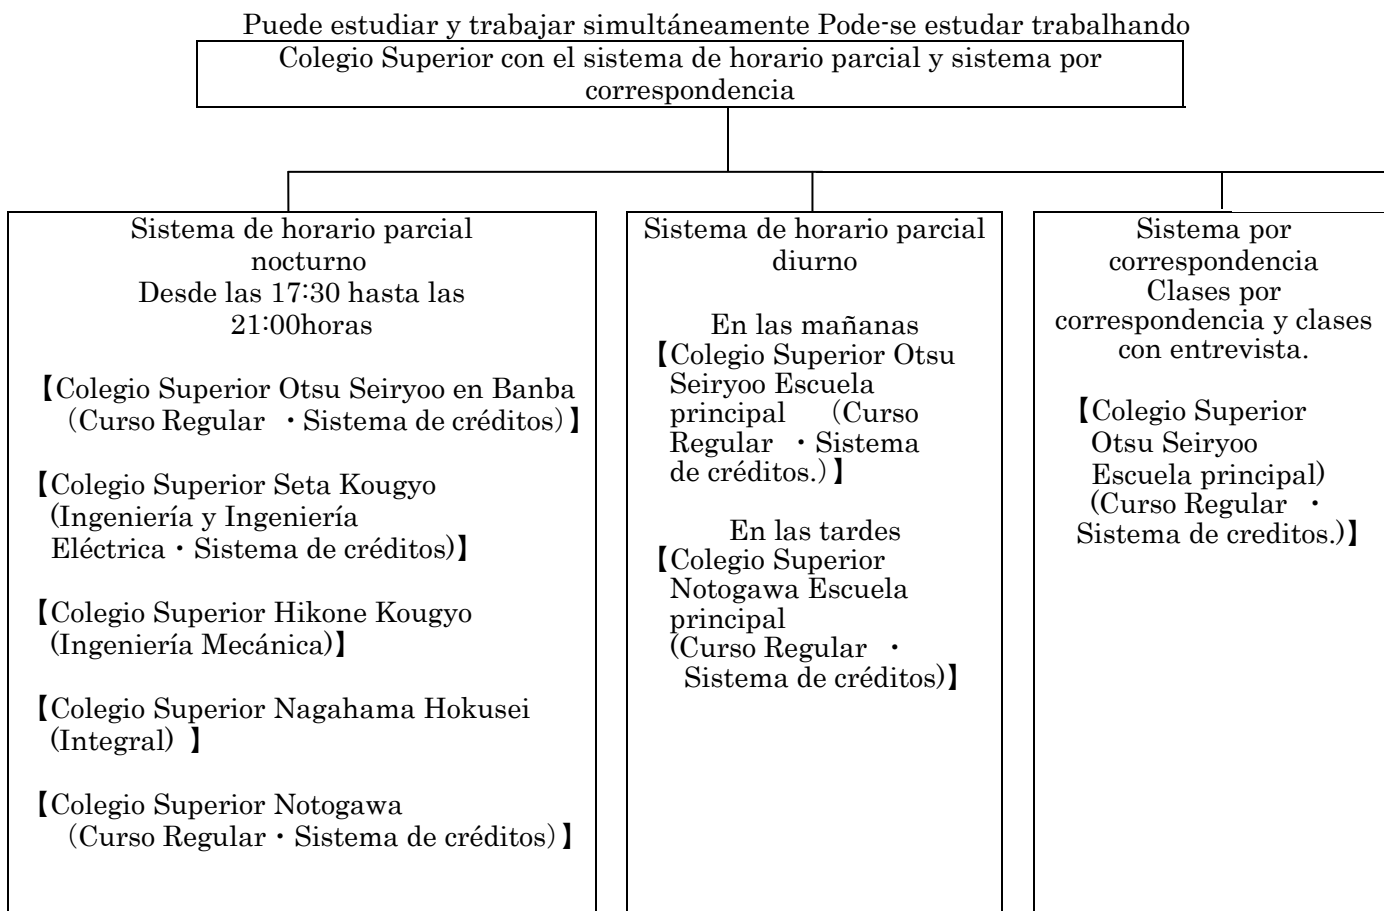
Puede estudiar y trabajar simultáneamente Pode-se estudar trabalhando

Colegio Superior con el sistema de horario parcial y sistema por correspondencia

Sistema de horario parcial nocturno
Desde las 17:30 hasta las 21:00horas

【Colegio Superior Otsu Seiryoo en Banba (Curso Regular ・Sistema de créditos)】

【Colegio Superior Seta Kougyo (Ingeniería y Ingeniería Eléctrica・Sistema de créditos)】

【Colegio Superior Hikone Kougyo (Ingeniería Mecánica)】

【Colegio Superior Nagahama Hokusei (Integral) 】

【Colegio Superior Notogawa (Curso Regular・Sistema de créditos)】

Sistema de horario parcial diurno

En las mañanas
【Colegio Superior Otsu Seiryoo Escuela principal (Curso Regular ・Sistema de créditos.)】

En las tardes
【Colegio Superior Notogawa Escuela principal (Curso Regular ・ Sistema de créditos)】

Sistema por correspondencia
Clases por correspondencia y clases con entrevista.

【Colegio Superior Otsu Seiryoo Escuela principal) (Curso Regular ・ Sistema de creditos.)】